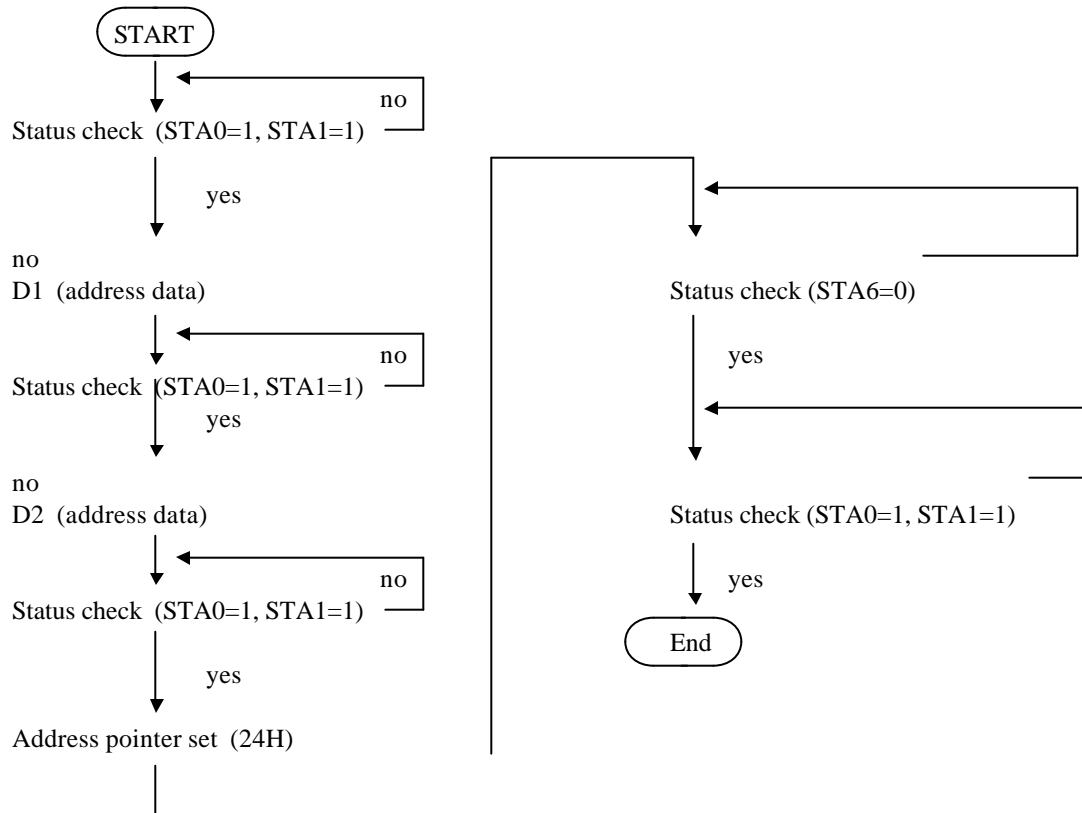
START

no

Status check (STA0=1, STA1=1)

yes

no

D1 (address data)

no

Status check (STA0=1, STA1=1)

yes

no

D2 (address data)

no

Status check (STA0=1, STA1=1)

yes

Address pointer set (24H)

Status check (STA6=0)

yes

Status check (STA0=1, STA1=1)

yes

End